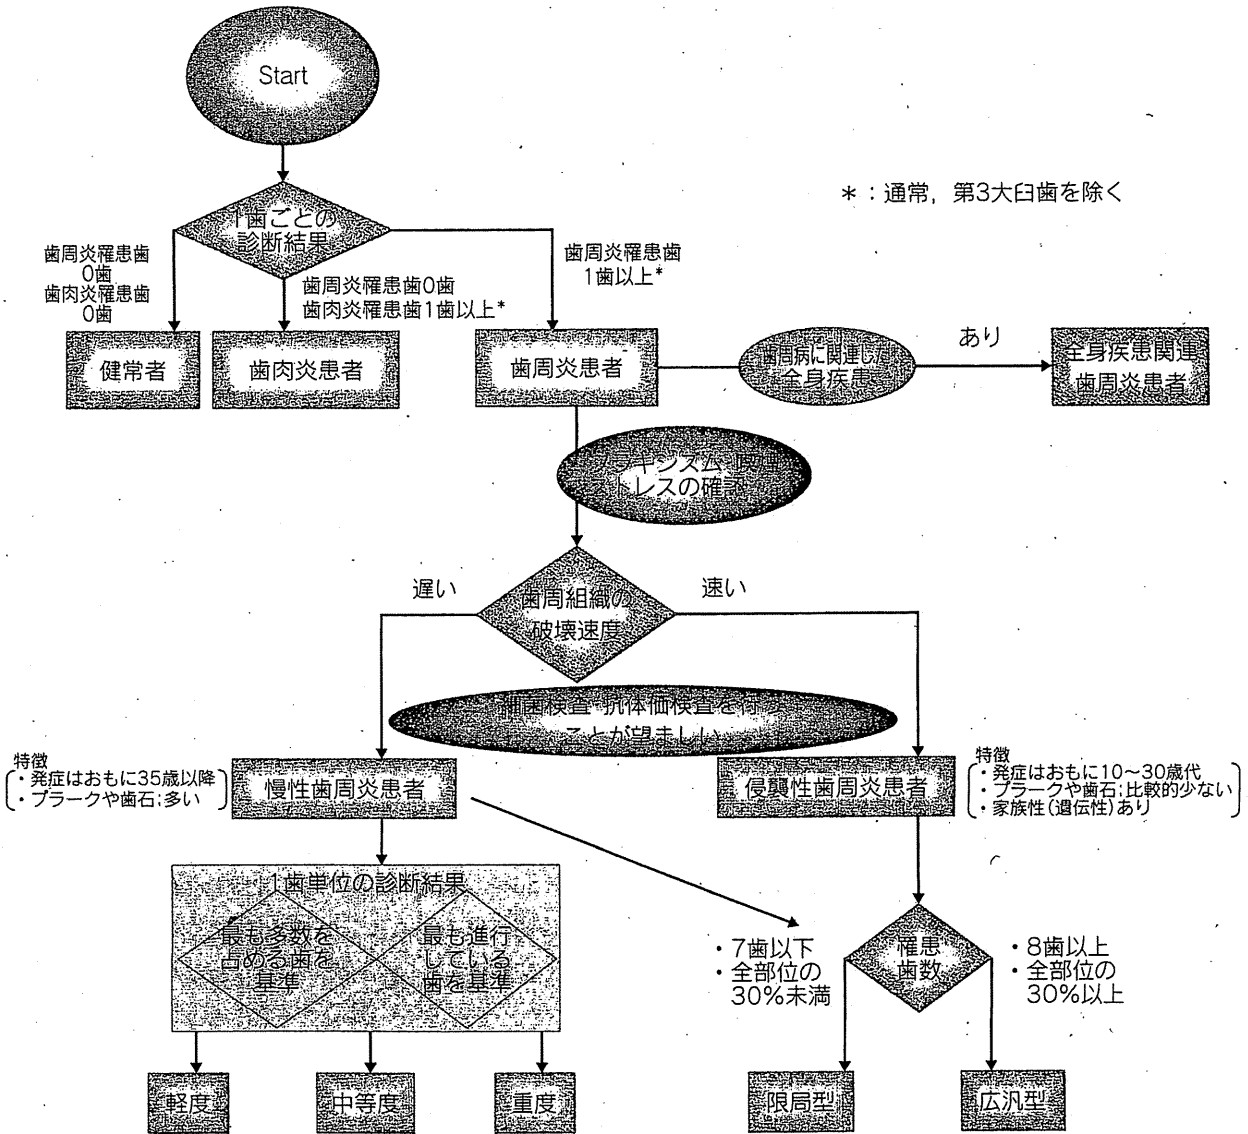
Start

＊：通常，第3大臼歯を除く

1歯ごとの診断結果

歯周炎罹患歯 0歯 歯肉炎罹患歯 0歯

歯周炎罹患歯0歯 歯肉炎罹患歯1歯以上＊

歯周炎罹患歯 1歯以上＊

健常者

歯肉炎患者

歯周炎患者

歯周病に関連した全身疾患

あり

全身疾患関連歯周炎患者

ブラキシズム・咬合ストレスの確認

遅い

歯周組織の破壊速度

速い

細菌検査・抗体価検査を行うことが望ましい

特徴
・発症はおもに35歳以降
・プラークや歯石;多い

慢性歯周炎患者

侵襲性歯周炎患者

特徴
・発症はおもに10〜30歳代
・プラークや歯石;比較的少ない
・家族性（遺伝性）あり

1歯単位の診断結果

最も多数を占める歯を基準

最も進行している歯を基準

・7歯以下
・全部位の30%未満

罹患歯数

・8歯以上
・全部位の30%以上

軽度

中等度

重度

限局型

広汎型